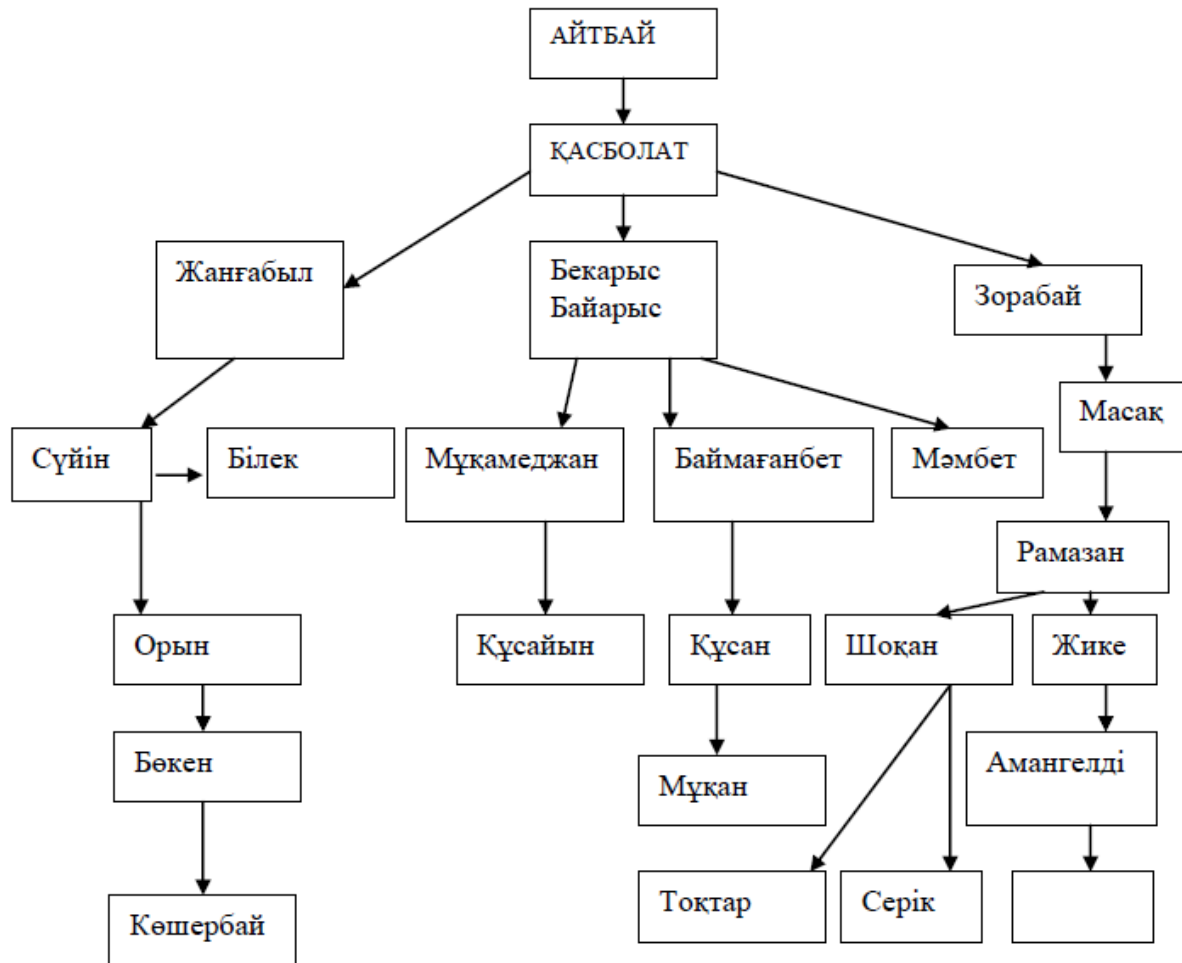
АЙТБАЙ

ҚАСБОЛАТ

Жанғабыл

Бекарыс
Байарыс

Зорабай

Масақ

Сүйін

Білек

Мұқамеджан

Баймағанбет

Мәмбет

Рамазан

Орын

Құсайын

Құсан

Шоқан

Жике

Бөкен

Мұқан

Амангелді

Көшербай

Тоқтар

Серік